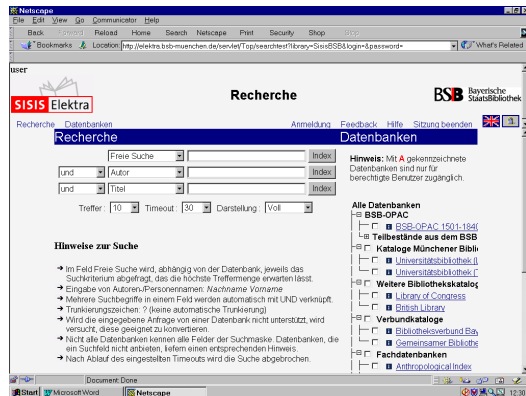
Netscape
File Edit View Go Communicator Help
Back Forward Reload Home Search Netscape Print Security Shop Stop
Bookmarks Location: http://elektra.bsb-muenchen.de/servlet/Top/searchtest?library=SisisBSB&login=&password=
What's Related

user

SISIS Elektra
Recherche
BSB Bayerische StaatsBibliothek

Recherche Datenbanken
Anmeldung Feedback Hilfe Sitzung beenden

Recherche

| | Freie Suche | | Index |
|---|---|---|---|
| und | Autor | | Index |
| und | Titel | | Index |

Treffer : 10 Timeout : 30 Darstellung : Voll

Hinweise zur Suche

→ Im Feld Freie Suche wird, abhängig von der Datenbank, jeweils das Suchkriterium abgefragt, das die höchste Trefferrmenge erwarten lässt.
→ Eingabe von Autoren-/Personennamen: Nachname Vorname
→ Mehrere Suchbegriffe in einem Feld werden automatisch mit UND verknüpft.
→ Trunkierungszeichen: ? (keine automatische Trunkierung)
→ Wird die eingegebene Anfrage von einer Datenbank nicht unterstützt, wird versucht, diese geeignet zu konvertieren.
→ Nicht alle Datenbanken kennen alle Felder der Suchmaske. Datenbanken, die ein Suchfeld nicht anbieten, liefern einen entsprechenden Hinweis.
→ Nach Ablauf des eingestellten Timeouts wird die Suche abgebrochen.

Datenbanken

Hinweis: Mit A gekennzeichnete Datenbanken sind nur für berechtigte Benutzer zugänglich.

Alle Datenbanken
BSB-OPAC
BSB-OPAC 1501-184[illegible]
Teilbestände aus dem BSB
Kataloge Münchener Bibli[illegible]
Universitätsbibliothek ([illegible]
Universitätsbibliothek ([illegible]
Weitere Bibliothekskatalog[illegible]
Library of Congress
British Library
Verbundkataloge
Bibliotheksverbund Bay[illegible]
Gemeinsamer Bibliothe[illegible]
Fachdatenbanken
Anthropological Index

Document: Done
Start Microsoft Word Netscape
12:30